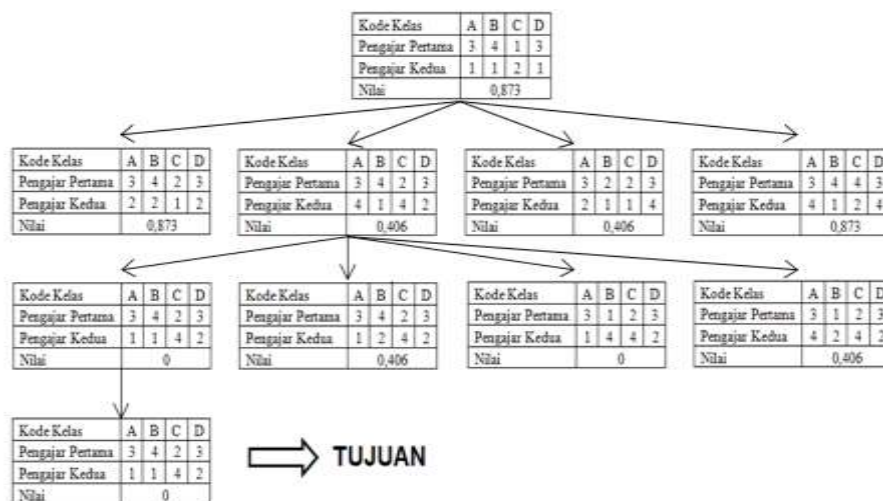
| Kode Kelas | A | B | C | D |
|---|---|---|---|---|
| Pengajar Pertama | 3 | 4 | 1 | 3 |
| Pengajar Kedua | 1 | 1 | 2 | 1 |
| Nilai | 0,873 | | | |

| Kode Kelas | A | B | C | D |
|---|---|---|---|---|
| Pengajar Pertama | 3 | 4 | 2 | 3 |
| Pengajar Kedua | 2 | 2 | 1 | 2 |
| Nilai | 0,873 | | | |

| Kode Kelas | A | B | C | D |
|---|---|---|---|---|
| Pengajar Pertama | 3 | 4 | 2 | 3 |
| Pengajar Kedua | 4 | 1 | 4 | 2 |
| Nilai | 0,406 | | | |

| Kode Kelas | A | B | C | D |
|---|---|---|---|---|
| Pengajar Pertama | 3 | 2 | 2 | 3 |
| Pengajar Kedua | 2 | 1 | 1 | 4 |
| Nilai | 0,406 | | | |

| Kode Kelas | A | B | C | D |
|---|---|---|---|---|
| Pengajar Pertama | 3 | 4 | 4 | 3 |
| Pengajar Kedua | 4 | 1 | 2 | 4 |
| Nilai | 0,873 | | | |

| Kode Kelas | A | B | C | D |
|---|---|---|---|---|
| Pengajar Pertama | 3 | 4 | 2 | 3 |
| Pengajar Kedua | 1 | 1 | 4 | 2 |
| Nilai | 0 | | | |

| Kode Kelas | A | B | C | D |
|---|---|---|---|---|
| Pengajar Pertama | 3 | 4 | 2 | 3 |
| Pengajar Kedua | 1 | 2 | 4 | 2 |
| Nilai | 0,406 | | | |

| Kode Kelas | A | B | C | D |
|---|---|---|---|---|
| Pengajar Pertama | 3 | 1 | 2 | 3 |
| Pengajar Kedua | 1 | 4 | 4 | 2 |
| Nilai | 0 | | | |

| Kode Kelas | A | B | C | D |
|---|---|---|---|---|
| Pengajar Pertama | 3 | 1 | 2 | 3 |
| Pengajar Kedua | 4 | 2 | 4 | 2 |
| Nilai | 0,406 | | | |

| Kode Kelas | A | B | C | D |
|---|---|---|---|---|
| Pengajar Pertama | 3 | 4 | 2 | 3 |
| Pengajar Kedua | 1 | 1 | 4 | 2 |
| Nilai | 0 | | | |

TUJUAN